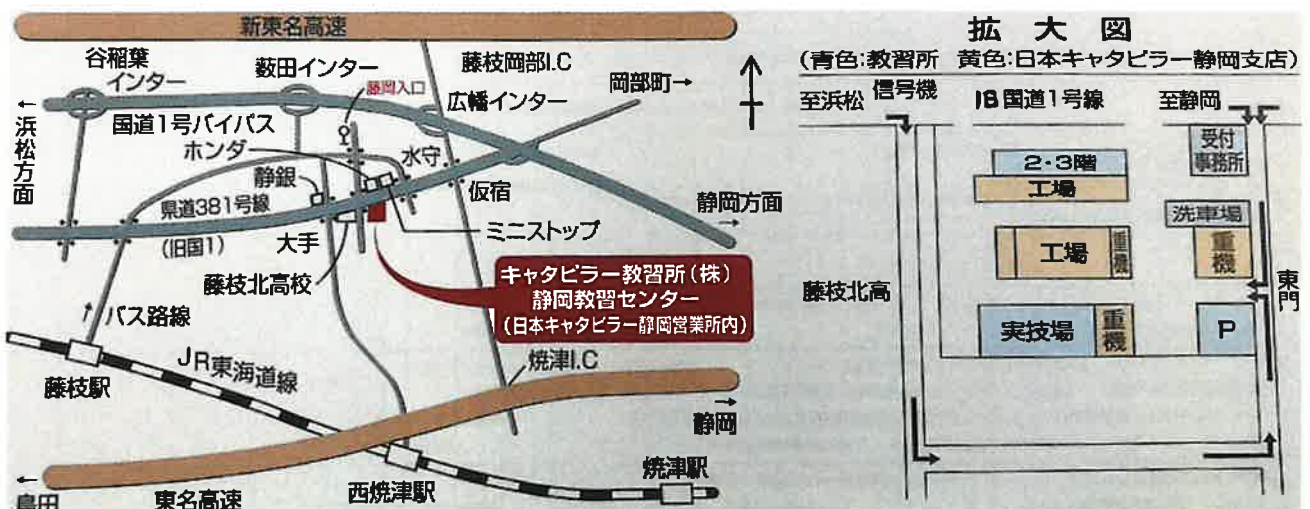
新東名高速

谷稲葉インター

薮田インター

藤枝岡部I.C

岡部町→

静岡入口

広幡インター

←浜松方面

国道1号バイパス

ホンダ

水守

静銀

仮宿

県道381号線

静岡方面→

(旧国1)

大手

ミニストップ

藤枝北高校

キャタピラー教習所(株)
静岡教習センター
(日本キャタピラー静岡営業所内)

バス路線

JR東海道線

焼津I.C

藤枝駅

静岡→

焼津駅

←島田

東名高速

西焼津駅

拡大図

(青色:教習所　黄色:日本キャタピラー静岡支店)

至浜松

信号機

旧国道1号線

至静岡

受付事務所

2・3階

工場

洗車場

工場

重機

重機

藤枝北高

東門

実技場

重機

P